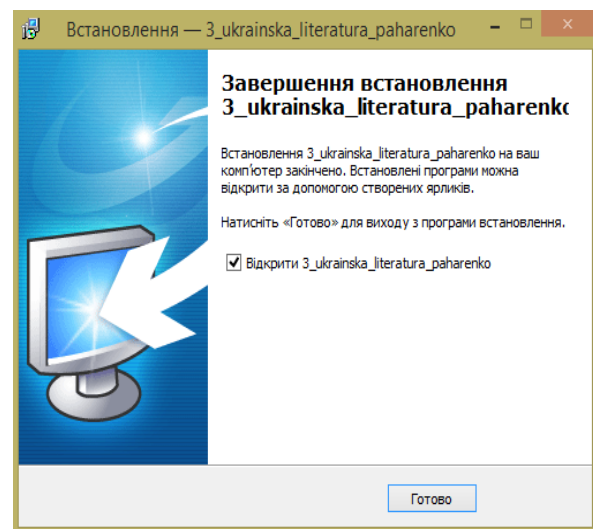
Встановлення — 3_ukrainska_literatura_paharenko

Завершення встановлення 3_ukrainska_literatura_paharenko

Встановлення 3_ukrainska_literatura_paharenko на ваш комп'ютер закінчено. Встановлені програми можна відкрити за допомогою створених ярликів.

Натисніть «Готово» для виходу з програми встановлення.

Відкрити 3_ukrainska_literatura_paharenko

Готово